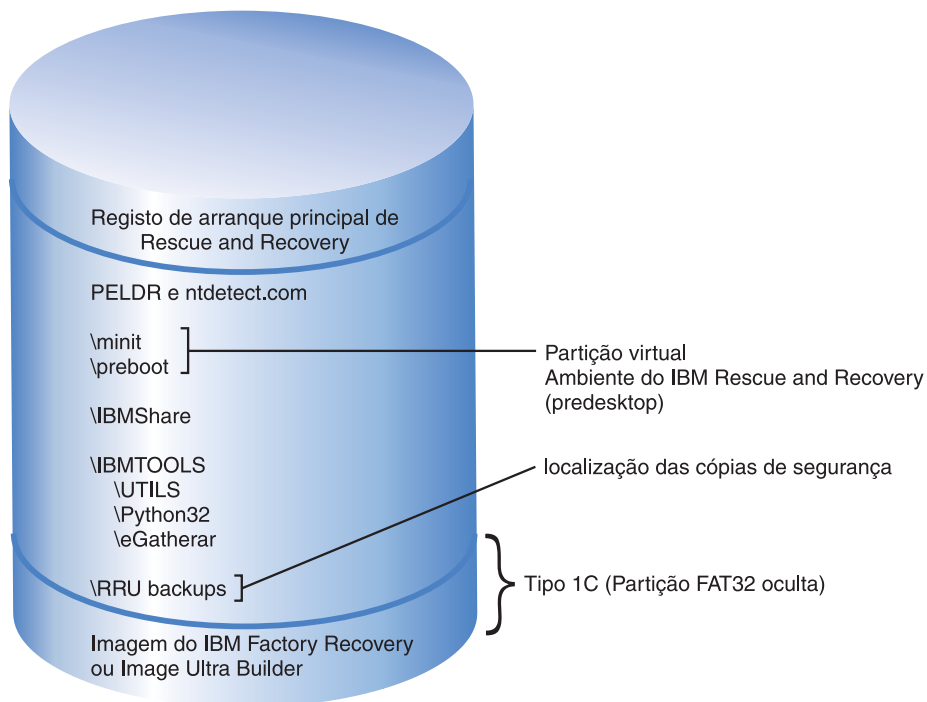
Registo de arranque principal de Rescue and Recovery

PELDR e ntdetect.com

\minit
\preboot

Partição virtual
Ambiente do IBM Rescue and Recovery (predesktop)

\IBMShare

\IBMTOOLS
\UTILS
\Python32
\eGatherar

localização das cópias de segurança

\RRU backups

Tipo 1C (Partição FAT32 oculta)

Imagem do IBM Factory Recovery ou Image Ultra Builder